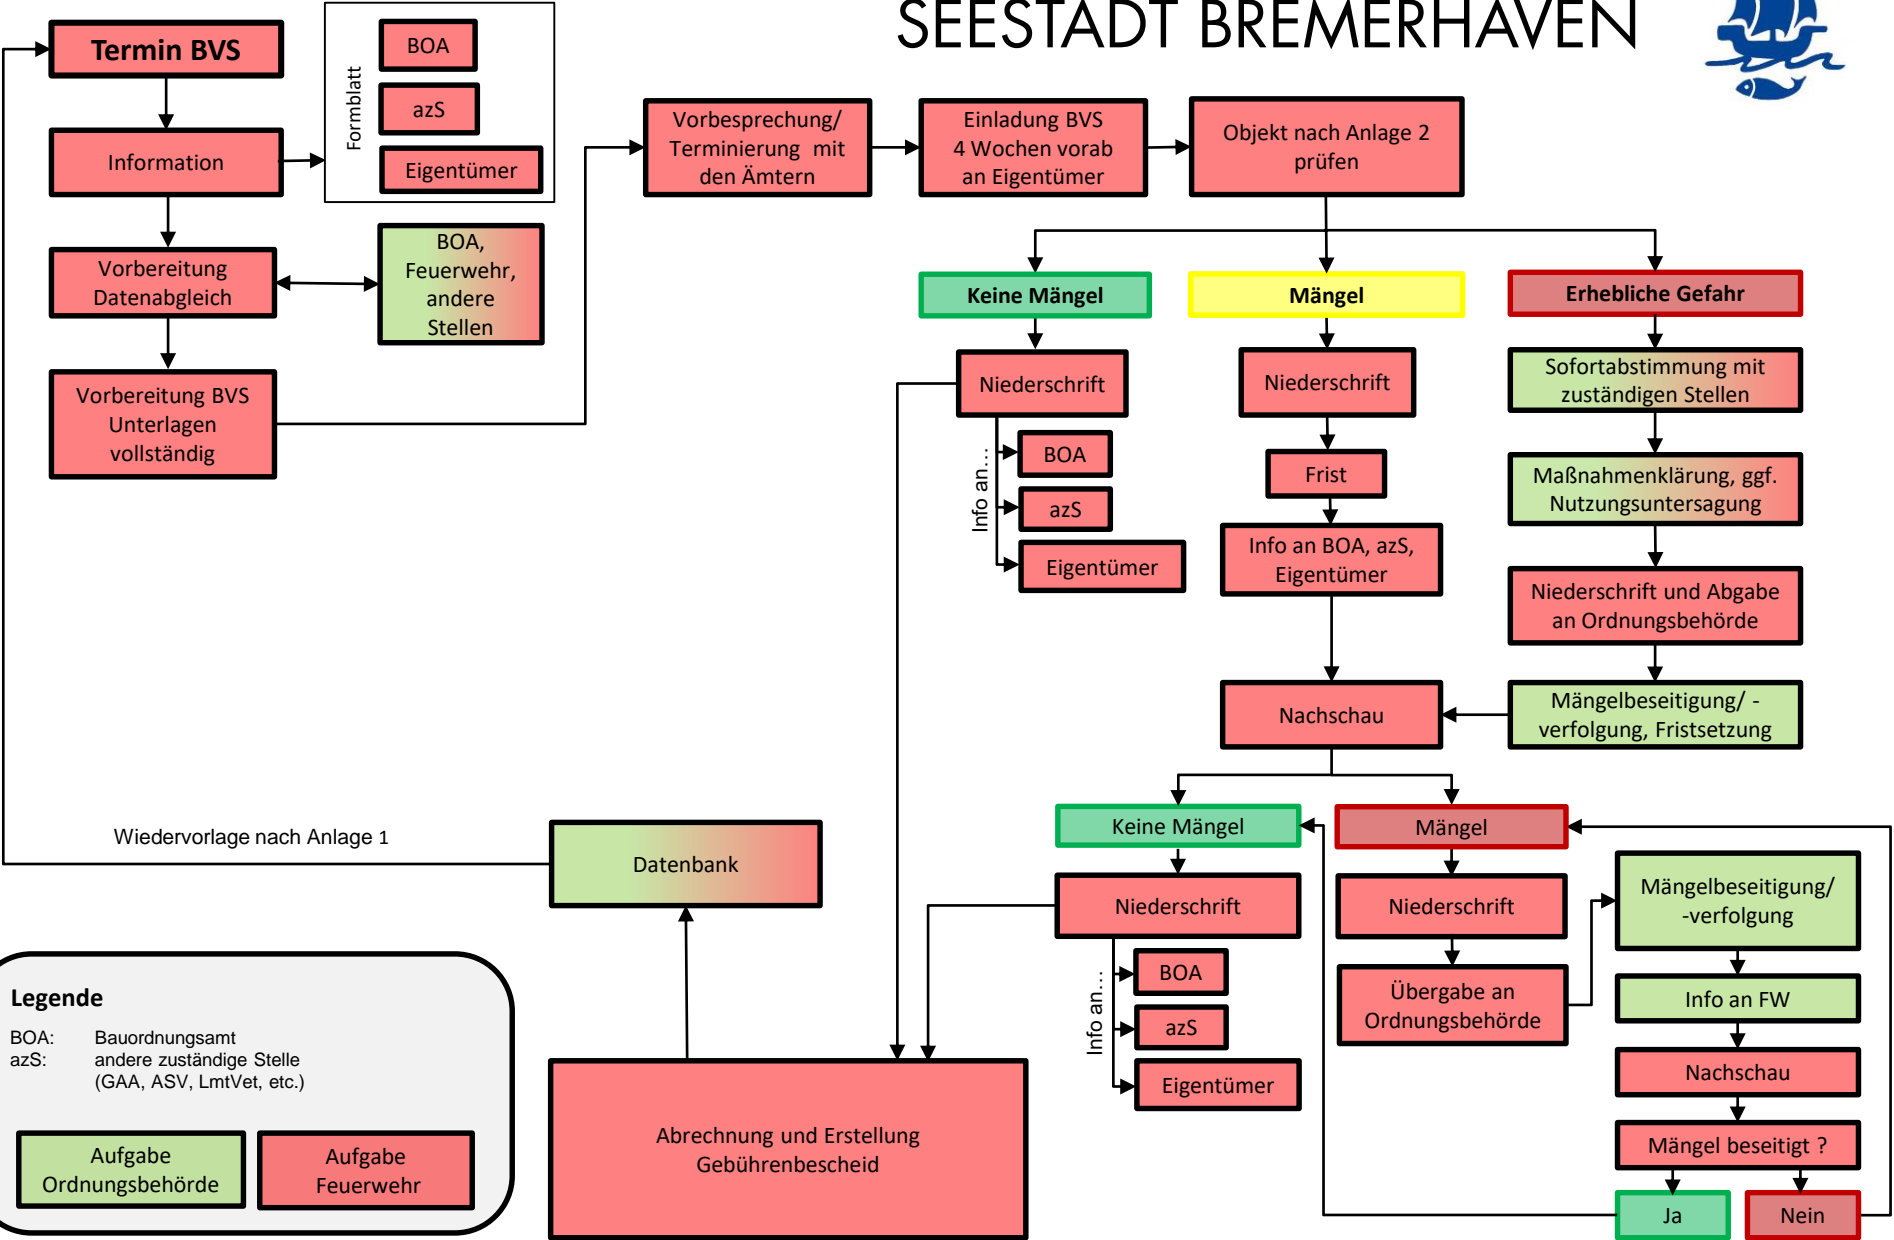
SEESTADT BREMERHAVEN

Termin BVS

Information

Formblatt

BOA

azS

Eigentümer

Vorbereitung Datenabgleich

BOA, Feuerwehr, andere Stellen

Vorbereitung BVS Unterlagen vollständig

Vorbesprechung/ Terminierung mit den Ämtern

Einladung BVS 4 Wochen vorab an Eigentümer

Objekt nach Anlage 2 prüfen

Keine Mängel

Mängel

Erhebliche Gefahr

Niederschrift

Info an...

BOA

azS

Eigentümer

Niederschrift

Frist

Info an BOA, azS, Eigentümer

Sofortabstimmung mit zuständigen Stellen

Maßnahmenklärung, ggf. Nutzungsuntersagung

Niederschrift und Abgabe an Ordnungsbehörde

Mängelbeseitigung/ -verfolgung, Fristsetzung

Nachschau

Keine Mängel

Mängel

Niederschrift

Info an...

BOA

azS

Eigentümer

Niederschrift

Übergabe an Ordnungsbehörde

Mängelbeseitigung/ -verfolgung

Info an FW

Nachschau

Mängel beseitigt ?

Ja

Nein

Wiedervorlage nach Anlage 1

Datenbank

Abrechnung und Erstellung Gebührenbescheid

Legende

BOA: Bauordnungsamt
azS: andere zuständige Stelle (GAA, ASV, LmtVet, etc.)

Aufgabe Ordnungsbehörde

Aufgabe Feuerwehr